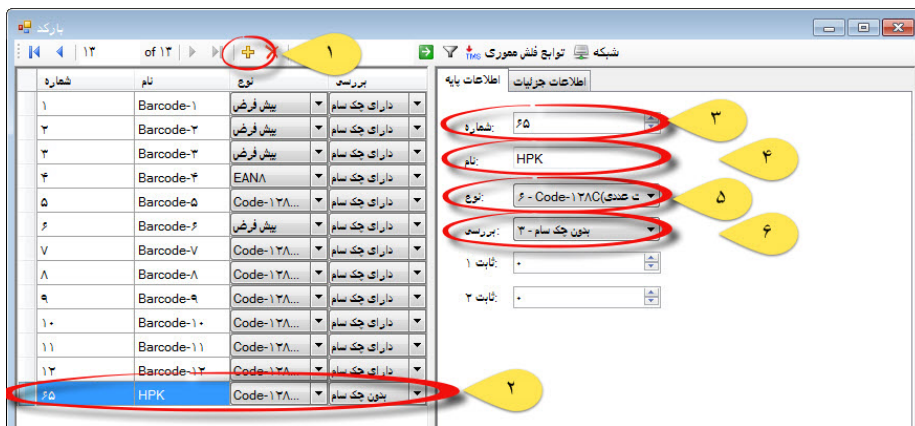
بارکد

۱۳ of ۱۳

شبکه توابع فلش معموری

۱

| شماره | نام | نوع | بررسی |
|---|---|---|---|
| ۱ | Barcode-۱ | پیش فرض | دارای چک سام |
| ۲ | Barcode-۲ | پیش فرض | دارای چک سام |
| ۳ | Barcode-۳ | پیش فرض | دارای چک سام |
| ۴ | Barcode-۴ | EAN۸ | دارای چک سام |
| ۵ | Barcode-۵ | Code-۱۲۸... | دارای چک سام |
| ۶ | Barcode-۶ | پیش فرض | دارای چک سام |
| ۷ | Barcode-۷ | Code-۱۲۸... | دارای چک سام |
| ۸ | Barcode-۸ | Code-۱۲۸... | دارای چک سام |
| ۹ | Barcode-۹ | Code-۱۲۸... | دارای چک سام |
| ۱۰ | Barcode-۱۰ | Code-۱۲۸... | دارای چک سام |
| ۱۱ | Barcode-۱۱ | Code-۱۲۸... | دارای چک سام |
| ۱۲ | Barcode-۱۲ | Code-۱۲۸... | دارای چک سام |
| ۶۵ | HPK | Code-۱۲۸... | بدون چک سام |

۲

اطلاعات پایه
اطلاعات جزئیات

شماره: ۶۵
۳
نام: HPK
۴
نوع: ۶ - Code-۱۲۸C(ت عددی
۵
بررسی: بدون چک سام - ۳
۶
ثابت ۱: ۰
ثابت ۲: ۰